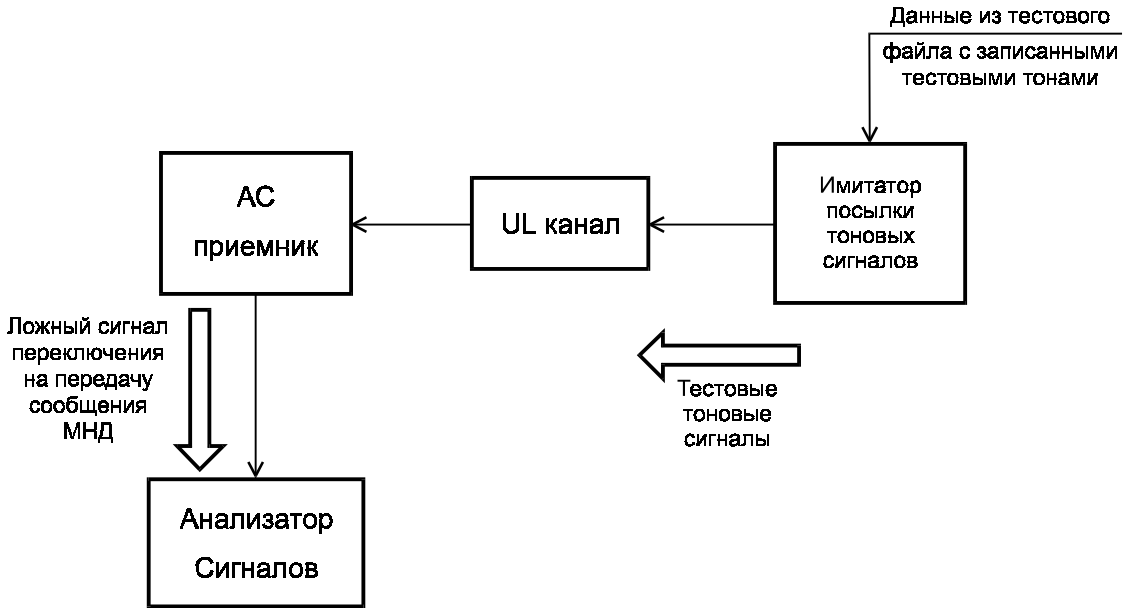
Данные из тестового файла с записанными тестовыми тонами

АС приемник

UL канал

Имитатор посылки тоновых сигналов

Ложный сигнал переключения на передачу сообщения МНД

Тестовые тоновые сигналы

Анализатор Сигналов